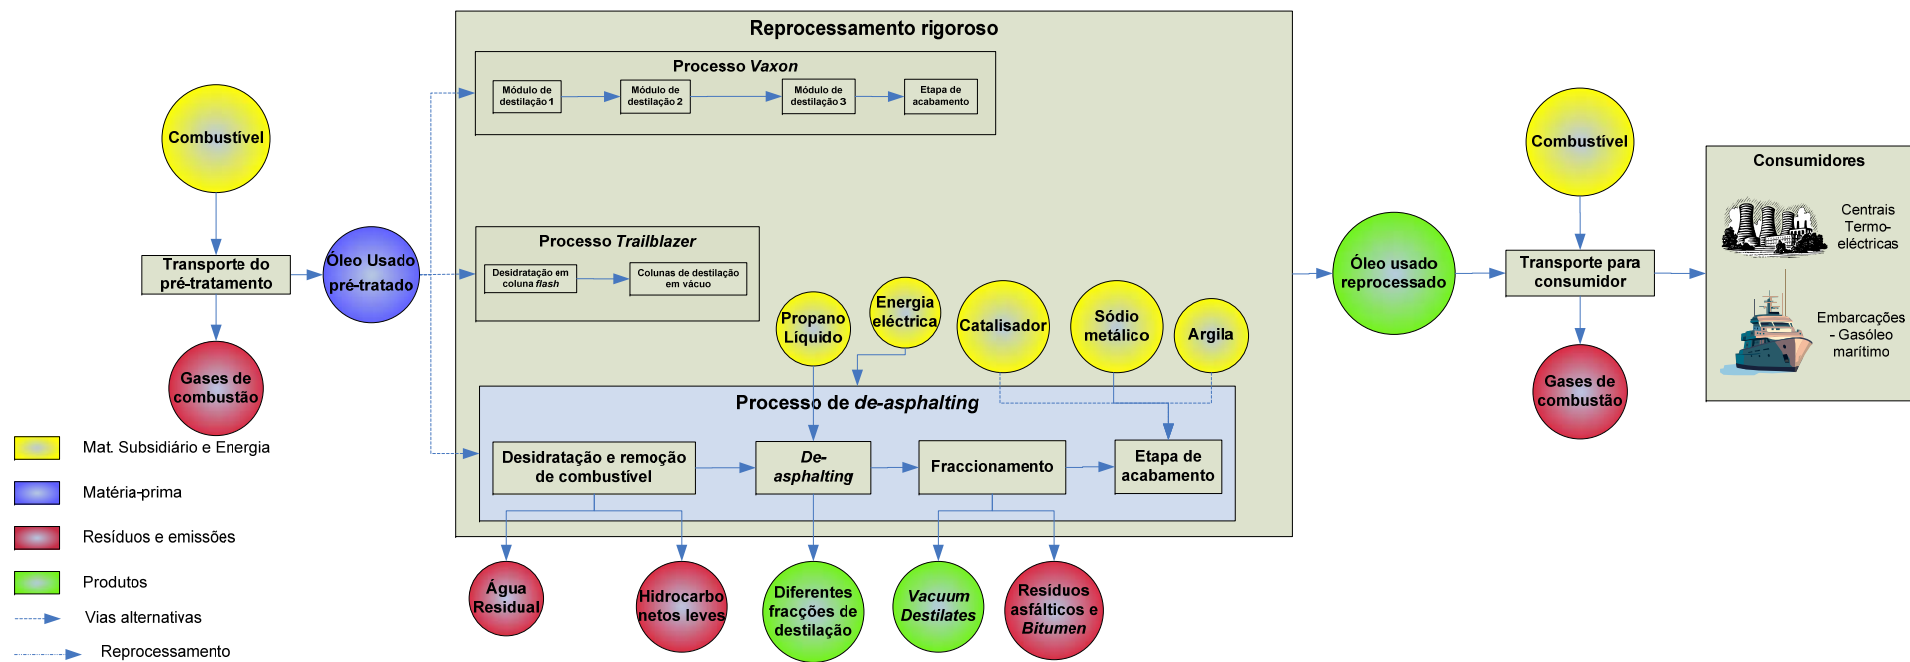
Reprocessamento rigoroso

Processo *Vaxon*

Módulo de destilação 1

Módulo de destilação 2

Módulo de destilação 3

Etapa de acabamento

Processo *Trailblazer*

Desidratação em coluna *flash*

Colunas de destilação em vácuo

Combustível

Transporte do pré-tratamento

Óleo Usado pré-tratado

Gases de combustão

Propano Líquido

Energia eléctrica

Catalisador

Sódio metálico

Argila

Processo de *de-asphalting*

Desidratação e remoção de combustível

*De-asphalting*

Fraccionamento

Etapa de acabamento

Água Residual

Hidrocarbonetos leves

Diferentes fracções de destilação

*Vacuum Destilates*

Resíduos asfálticos e *Bitumen*

Óleo usado reprocessado

Combustível

Transporte para consumidor

Gases de combustão

Consumidores

Centrais Termo-eléctricas

Embarcações - Gasóleo marítimo

Mat. Subsidiário e Energia

Matéria-prima

Resíduos e emissões

Produtos

Vias alternativas

Reprocessamento